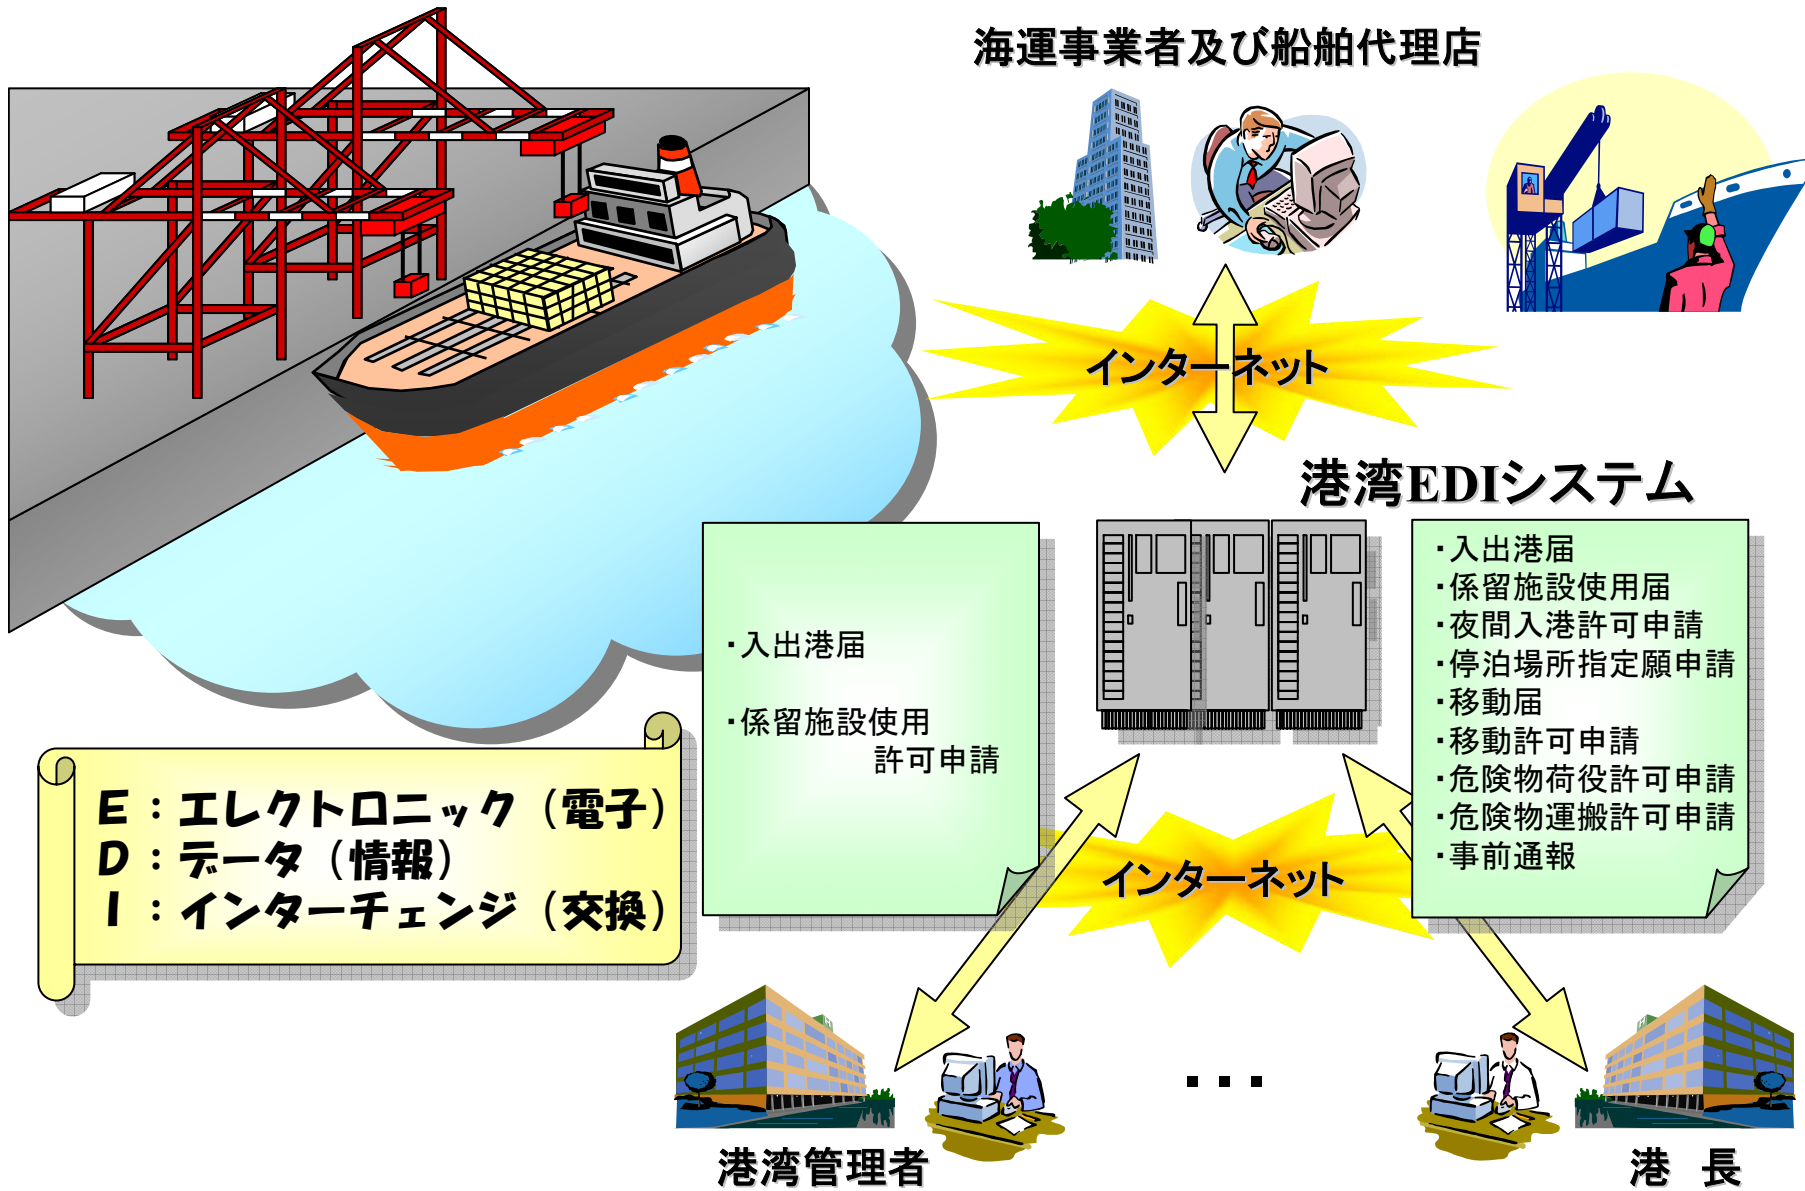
海運事業者及び船舶代理店

インターネット

港湾EDIシステム

・入出港届

・係留施設使用許可申請

・入出港届
・係留施設使用用届
・夜間入港許可申請
・停泊場所指定願申請
・移動届
・移動許可申請
・危険物荷役許可申請
・危険物運搬許可申請
・事前通報

E：エレクトロニック（電子）
D：データ（情報）
I：インターチェンジ（交換）

インターネット

・・・

港湾管理者

港 長